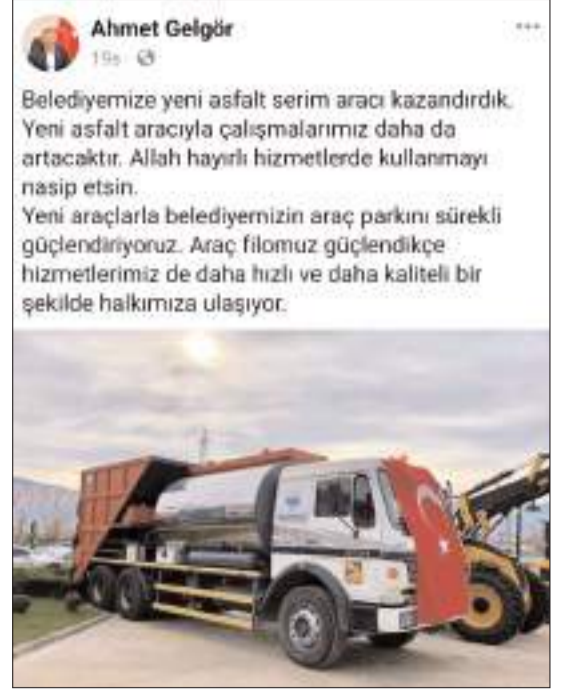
Ahmet Gelgör
19s ·

Belediyemize yeni asfalt serim aracı kazandırdık. Yeni asfalt aracıyla çalışmalarımız daha da artacaktır. Allah hayırlı hizmetlerde kullanmayı nasip etsin.
Yeni araçlarla belediyemizin araç parkını sürekli güçlendiriyoruz. Araç filomuz güçlendikçe hizmetlerimiz de daha hızlı ve daha kaliteli bir şekilde halkımıza ulaşıyor.